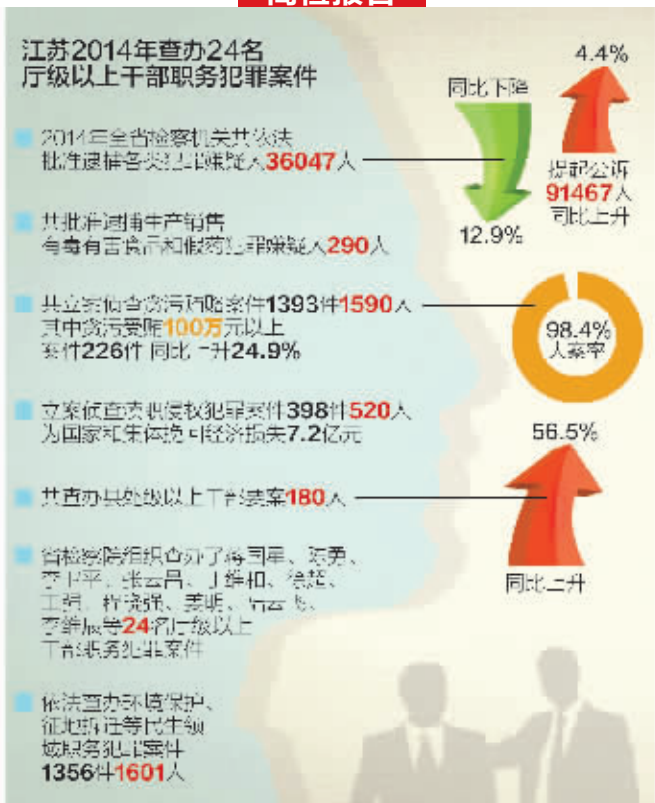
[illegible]

江苏2014年查办24名厅级以上干部职务犯罪案件

2014年全省检察机关共依法批准逮捕各类犯罪嫌疑人36047人

同比下降

12.9%

4.4%

提起公诉 91467人 同比上升

共批准逮捕生产销售有毒有害食品和假药犯罪嫌疑人290人

共立案侦查贪污贿赂案件1393件1590人 其中贪污受贿100万元以上案件226件 同比上升24.9%

98.4% 人案率

立案侦查渎职侵权犯罪案件398件520人 为国家和集体挽回经济损失7.2亿元

56.5%

共查办县处级以上干部要案180人

省检察院组织查办了蒋宏坤、陈勇、季正平、张云昌、卜祥和、徐超、王明、杭洪涛、姜明、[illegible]、李静展等24名厅级以上干部职务犯罪案件

同比上升

依法查办环境保护、征地拆迁等民生领域职务犯罪案件1356件1601人